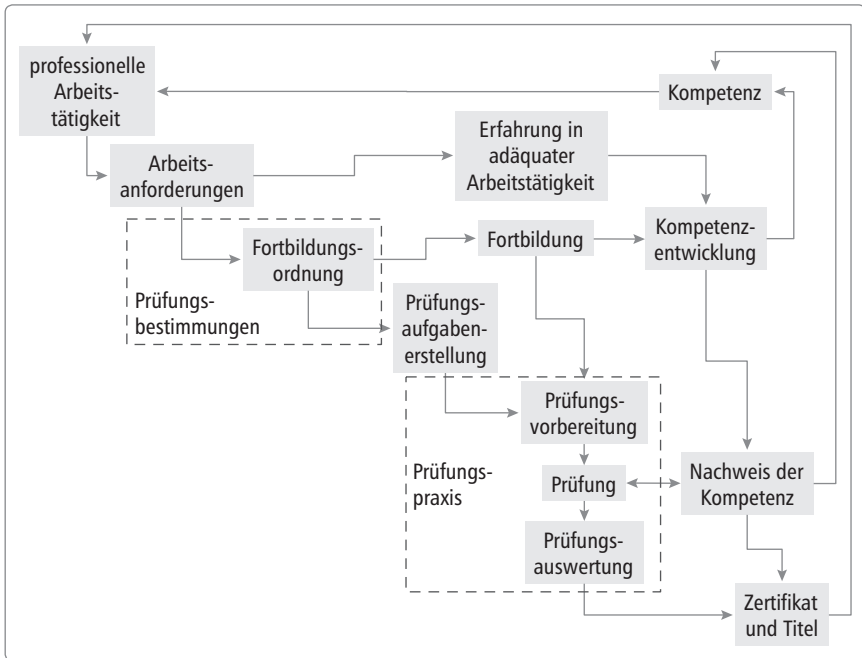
professionelle Arbeitstätigkeit

Kompetenz

Erfahrung in adäquater Arbeitstätigkeit

Arbeitsanforderungen

Fortbildungsordnung

Fortbildung

Kompetenzentwicklung

Prüfungsbestimmungen

Prüfungsaufgabenerstellung

Prüfungsvorbereitung

Prüfungspraxis

Prüfung

Nachweis der Kompetenz

Prüfungsauswertung

Zertifikat und Titel